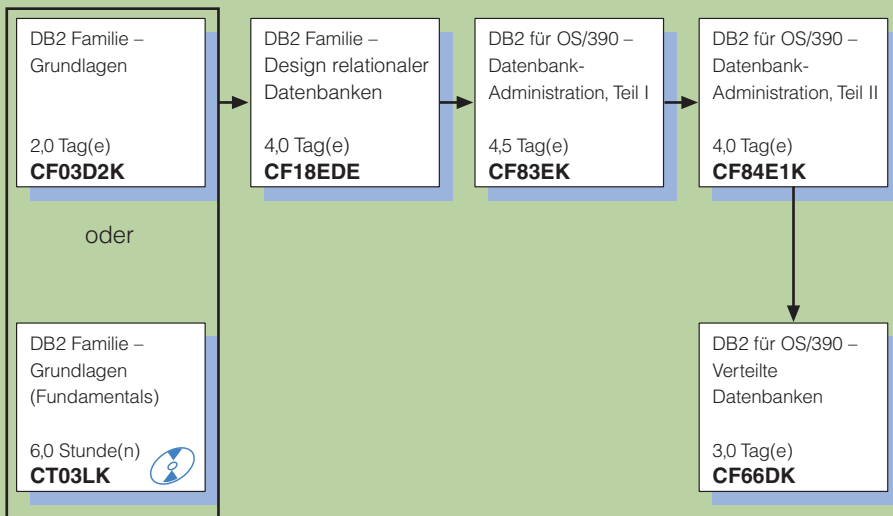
DB2 Familie – Grundlagen

2,0 Tag(e)
**CF03D2K**

oder

DB2 Familie – Grundlagen (Fundamentals)

6,0 Stunde(n)
**CT03LK**

DB2 Familie – Design relationaler Datenbanken

4,0 Tag(e)
**CF18EDE**

DB2 für OS/390 – Datenbank-Administration, Teil I

4,5 Tag(e)
**CF83EK**

DB2 für OS/390 – Datenbank-Administration, Teil II

4,0 Tag(e)
**CF84E1K**

DB2 für OS/390 – Verteilte Datenbanken

3,0 Tag(e)
**CF66DK**